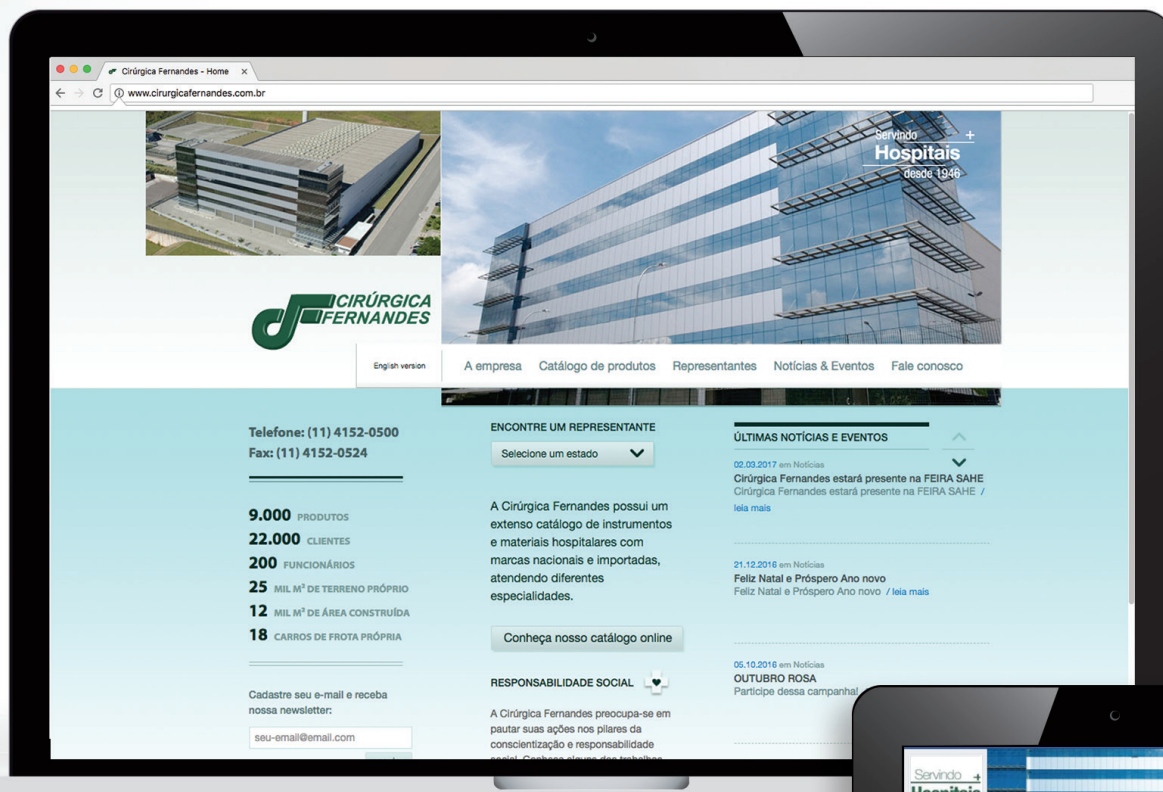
Cirúrgica Fernandes - Home ×

www.cirurgicafernandes.com.br

Servindo + Hospitais desde 1946

CIRÚRGICA FERNANDES

English version

A empresa Catálogo de produtos Representantes Notícias & Eventos Fale conosco

Telefone: (11) 4152-0500
Fax: (11) 4152-0524

9.000 PRODUTOS
22.000 CLIENTES
200 FUNCIONÁRIOS
25 MIL M² DE TERRENO PRÓPRIO
12 MIL M² DE ÁREA CONSTRUÍDA
18 CARROS DE FROTA PRÓPRIA

Cadastre seu e-mail e receba nossa newsletter:

seu-email@email.com

ENCONTRE UM REPRESENTANTE

Selecione um estado

A Cirúrgica Fernandes possui um extenso catálogo de instrumentos e materiais hospitalares com marcas nacionais e importadas, atendendo diferentes especialidades.

Conheça nosso catálogo online

RESPONSABILIDADE SOCIAL

A Cirúrgica Fernandes preocupa-se em pautar suas ações nos pilares da conscientização e responsabilidade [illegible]

ÚLTIMAS NOTÍCIAS E EVENTOS

02.03.2017 em Notícias
Cirúrgica Fernandes estará presente na FEIRA SAHE
Cirúrgica Fernandes estará presente na FEIRA SAHE / leia mais

21.12.2016 em Notícias
Feliz Natal e Próspero Ano novo
Feliz Natal e Próspero Ano novo / leia mais

05.10.2016 em Notícias
OUTUBRO ROSA
Participe dessa campanha!

Servindo +
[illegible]